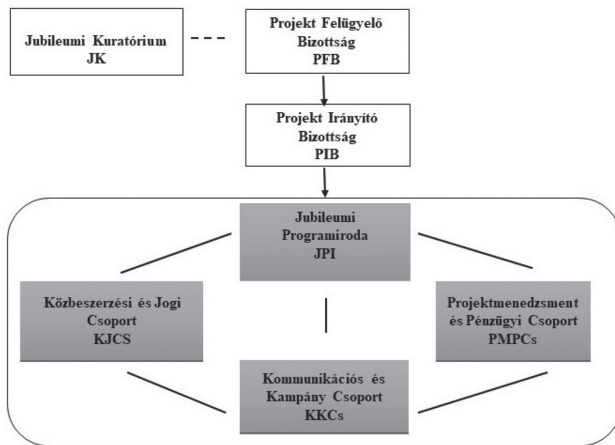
Jubileumi Kuratórium
JK

Projekt Felügyelő Bizottság
PFB

Projekt Irányító Bizottság
PIB

Jubileumi Programiroda
JPI

Közbeszerzési és Jogi Csoport
KJCS

Projektmenedzsment és Pénzügyi Csoport
PMPCs

Kommunikációs és Kampány Csoport
KKCs